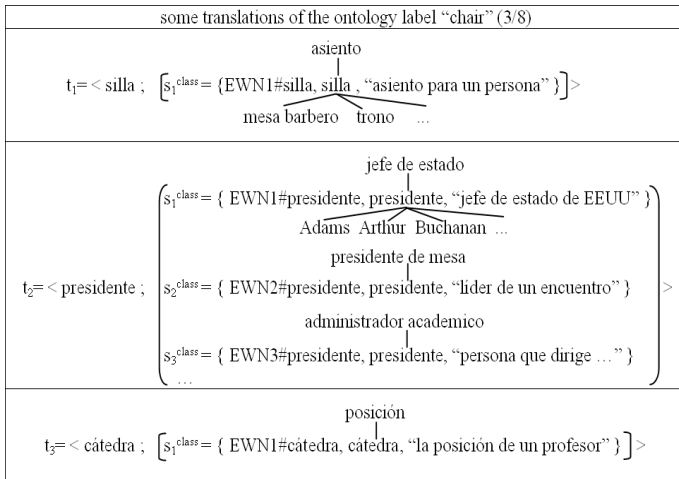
some translations of the ontology label "chair" (3/8)

asiento

$t_1$= < silla ; $\left[ s_1^{class} \right.$ = {EWN1#silla, silla , "asiento para un persona" } $\left. \right]$ >

mesa barbero trono ...

jefe de estado

$s_1^{class}$ = { EWN1#presidente, presidente, "jefe de estado de EEUU" }

Adams Arthur Buchanan ...

presidente de mesa

$t_2$= < presidente ; $s_2^{class}$ = { EWN2#presidente, presidente, "lider de un encuentro" } >

administrador academico

$s_3^{class}$ = { EWN3#presidente, presidente, "persona que dirige ..." }

...

posición

$t_3$= < cátedra ; $\left[ s_1^{class} \right.$ = { EWN1#cátedra, cátedra, "la posición de un profesor" } $\left. \right]$ >